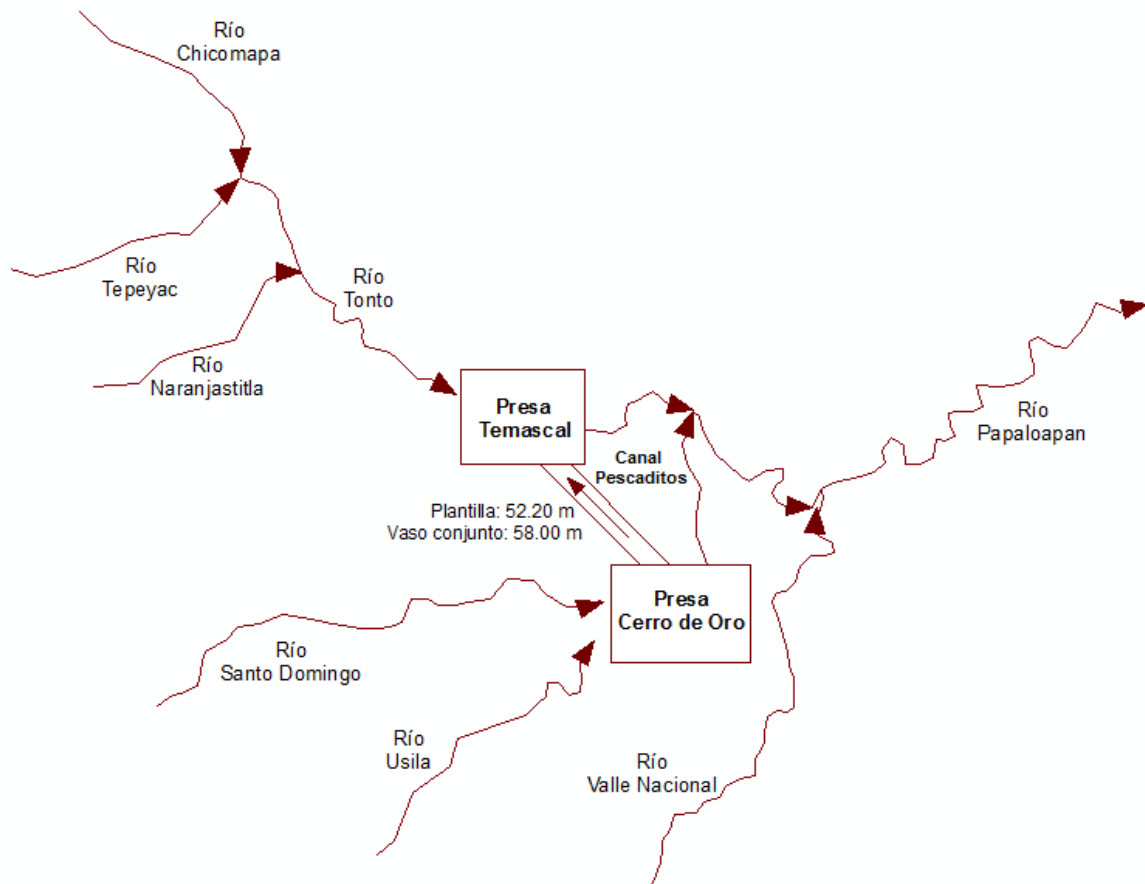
Río
Chicomapa

Río
Tepeyac

Río
Tonto

Río
Naranjastitla

Presa
Temascal

Canal
Pescaditos

Plantilla: 52.20 m
Vaso conjunto: 58.00 m

Río
Papaloapan

Presa
Cerro de Oro

Río
Santo Domingo

Río
Usila

Río
Valle Nacional